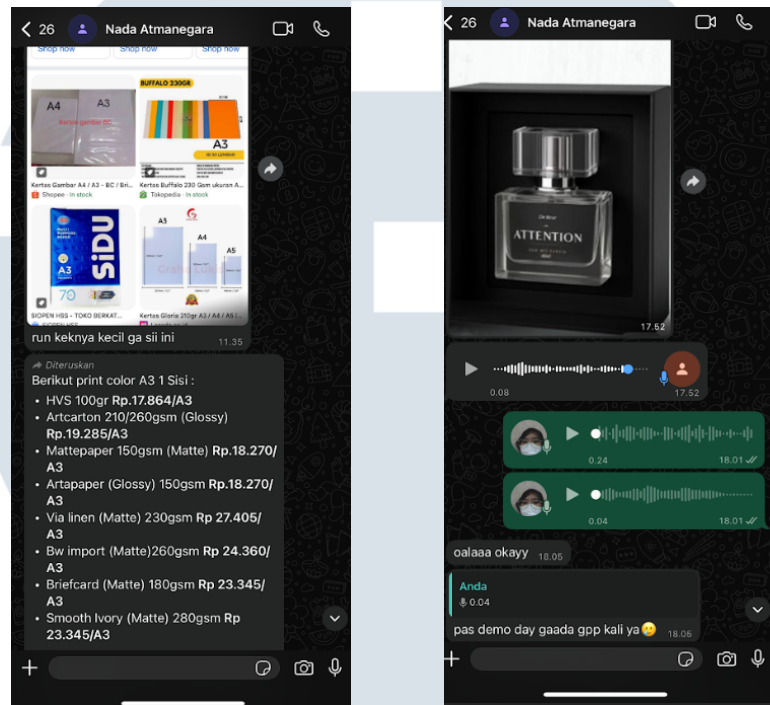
< 26 Nada Atmanegara

Shop now Shop now Shop now

A4 A3

BUFFALO 230GR

A3

Kertas Gambar A4 / A3 - BC / Bri... Shopee · In stock

Kertas Buffalo 230 Gsm ukuran A... Tokopedia · In stock

SiDU A3 70

A3 A4 A5

SIOPEN HSS - TOKO BERKAT...

Kertas Gloria 210gr A3 / A4 / A5 I...

run keknya kecil ga sii ini 11.35

Diteruskan
Berikut print color A3 1 Sisi :
• HVS 100gr Rp.17.864/A3
• Artcarton 210/260gsm (Glossy) Rp.19.285/A3
• Mattepaper 150gsm (Matte) Rp.18.270/A3
• Artapaper (Glossy) 150gsm Rp.18.270/A3
• Via linen (Matte) 230gsm Rp 27.405/A3
• Bw import (Matte)260gsm Rp 24.360/A3
• Briefcard (Matte) 180gsm Rp 23.345/A3
• Smooth Ivory (Matte) 280gsm Rp 23.345/A3

< 26 Nada Atmanegara

ATTENTION

17.52

0.08 17.52

0.24 18.01

0.04 18.01

oalaaa okayy 18.05

Anda
0.04

pas demo day gaada gpp kali ya🥲 18.05